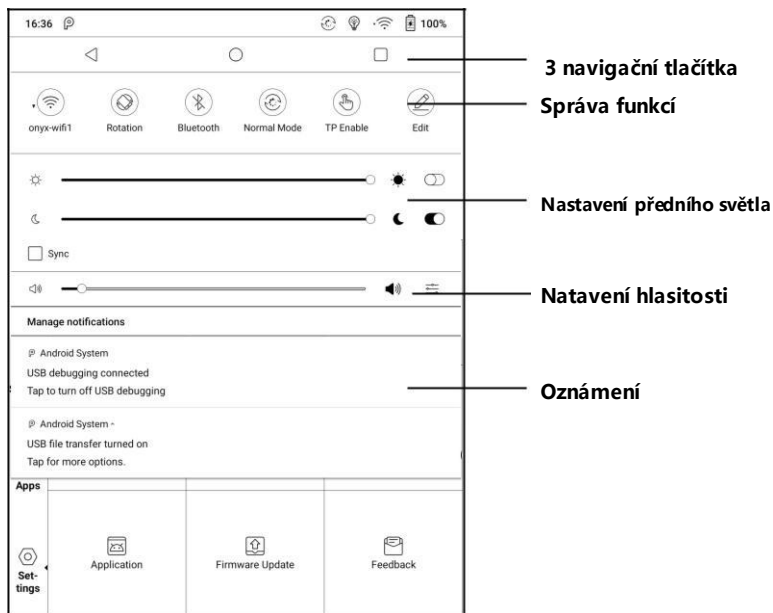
16:36 100%

3 navigační tlačítka

onyx-wifi1 Rotation Bluetooth Normal Mode TP Enable Edit

Správa funkcí

Nastavení předního světla

Sync

Natavení hlasitosti

Manage notifications

Android System
USB debugging connected
Tap to turn off USB debugging

Oznámení

Android System
USB file transfer turned on
Tap for more options.

Apps

Settings

Application

Firmware Update

Feedback